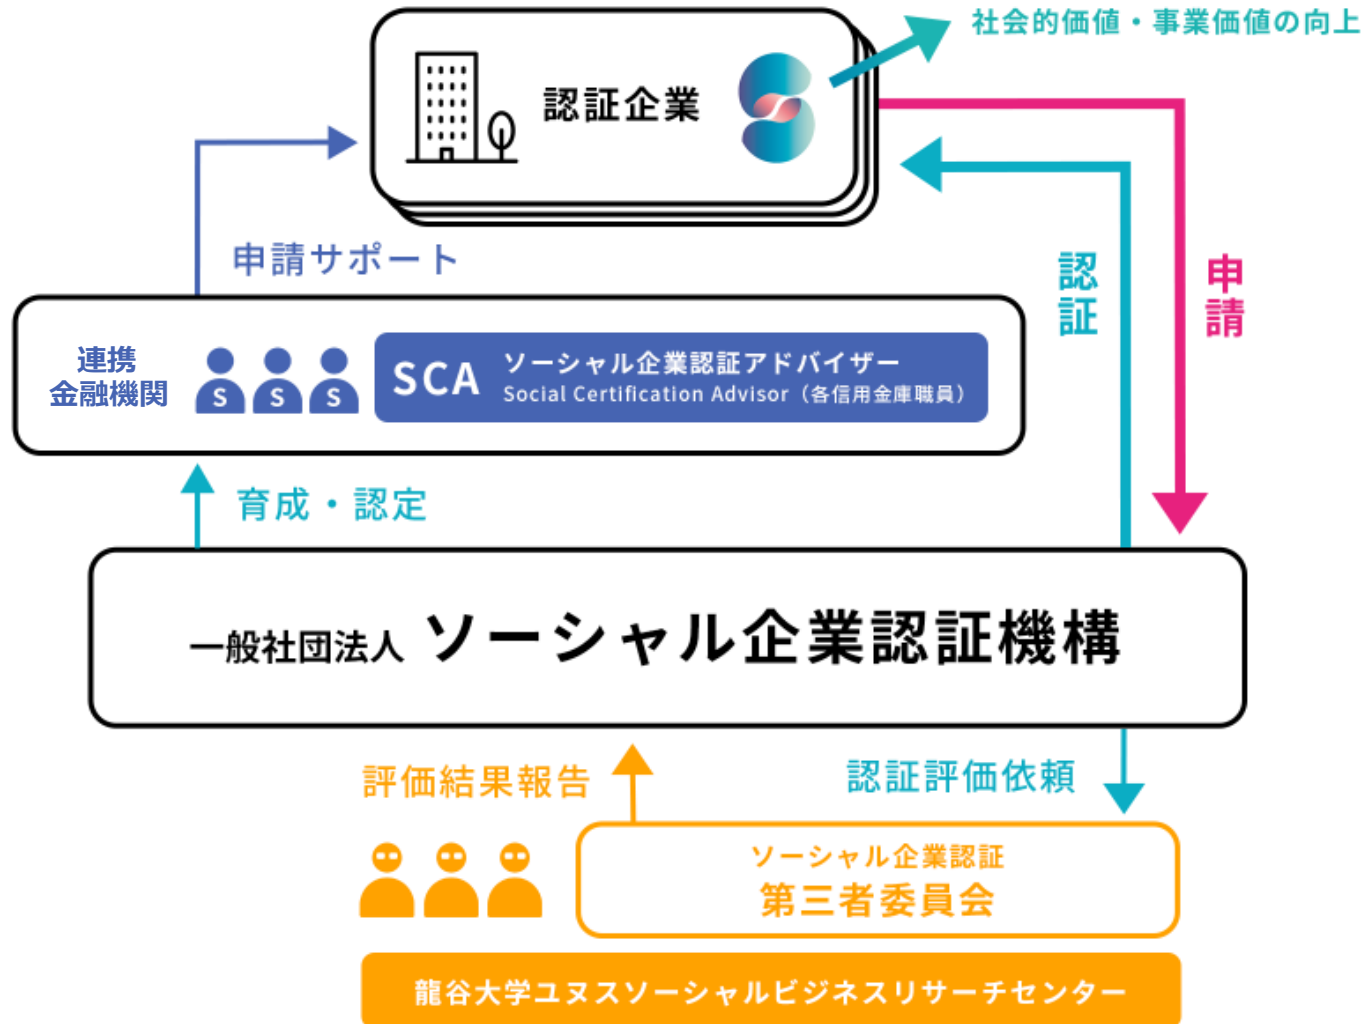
社会的価値・事業価値の向上

認証企業

申請サポート

認証

申請

連携
金融機関

S S S

SCA ソーシャル企業認証アドバイザー
Social Certification Advisor（各信用金庫職員）

育成・認定

一般社団法人 ソーシャル企業認証機構

評価結果報告

認証評価依頼

ソーシャル企業認証
第三者委員会

龍谷大学ユヌスソーシャルビジネスリサーチセンター